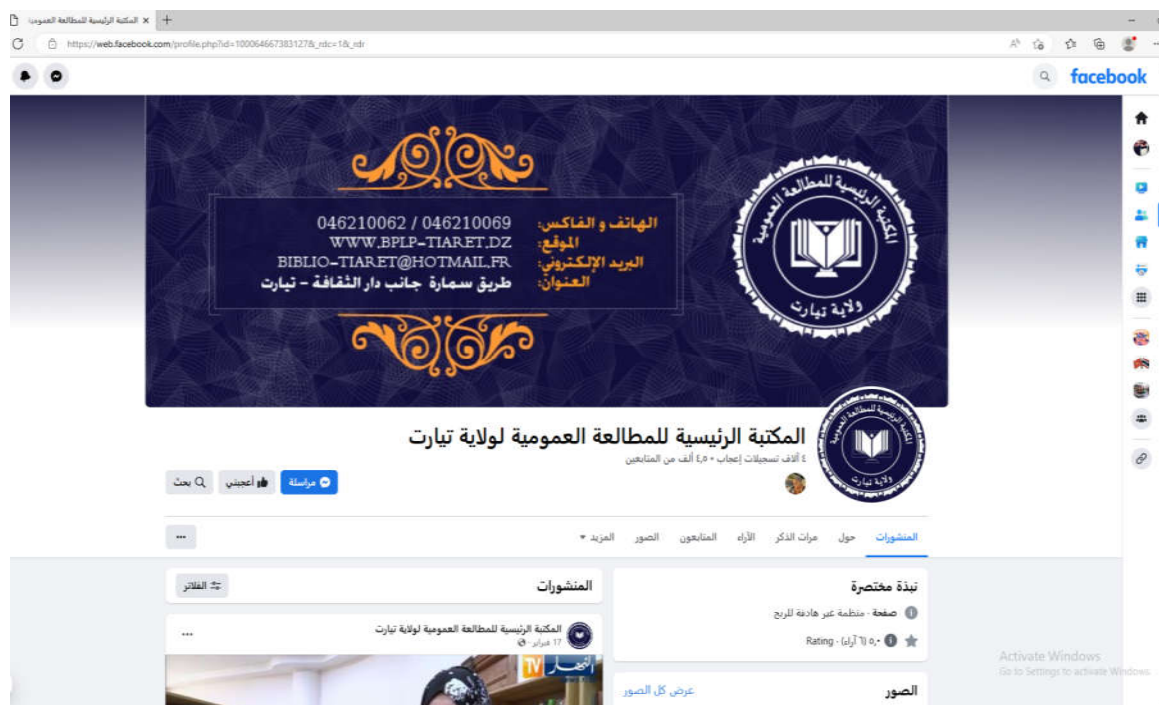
المكتبة الرئيسية للمطالعة العمومية ×
https://web.facebook.com/profile.php?id=100064667383127&_rdc=1&_rdr

facebook

الهاتف و الفاكس: 046210062 / 046210069
الموقع: WWW.BPLP-TIARET.DZ
البريد الإلكتروني: BIBLIO-TIARET@HOTMAIL.FR
العنوان: طريق سمارة جانب دار الثقافة - تيارت

المكتبة الرئيسية للمطالعة العمومية
ولاية تيارت

المكتبة الرئيسية للمطالعة العمومية لولاية تيارت
٤ آلاف تسجيلات إعجاب • ٤٫٥ ألف من المتابعين

مراسلة
أعجبني
بحث

المنشورات حول مرات الذكر الآراء المتابعون الصور المزيد ▾

...

نبذة مختصرة
صفحة · منظمة غير هادفة للربح
٥٫٠ · (٦ آراء) · Rating

المنشورات
الفلاتر

المكتبة الرئيسية للمطالعة العمومية لولاية تيارت
17 فبراير ·

النهار TV

الصور
عرض كل الصور

Activate Windows
Go to Settings to activate Windows.